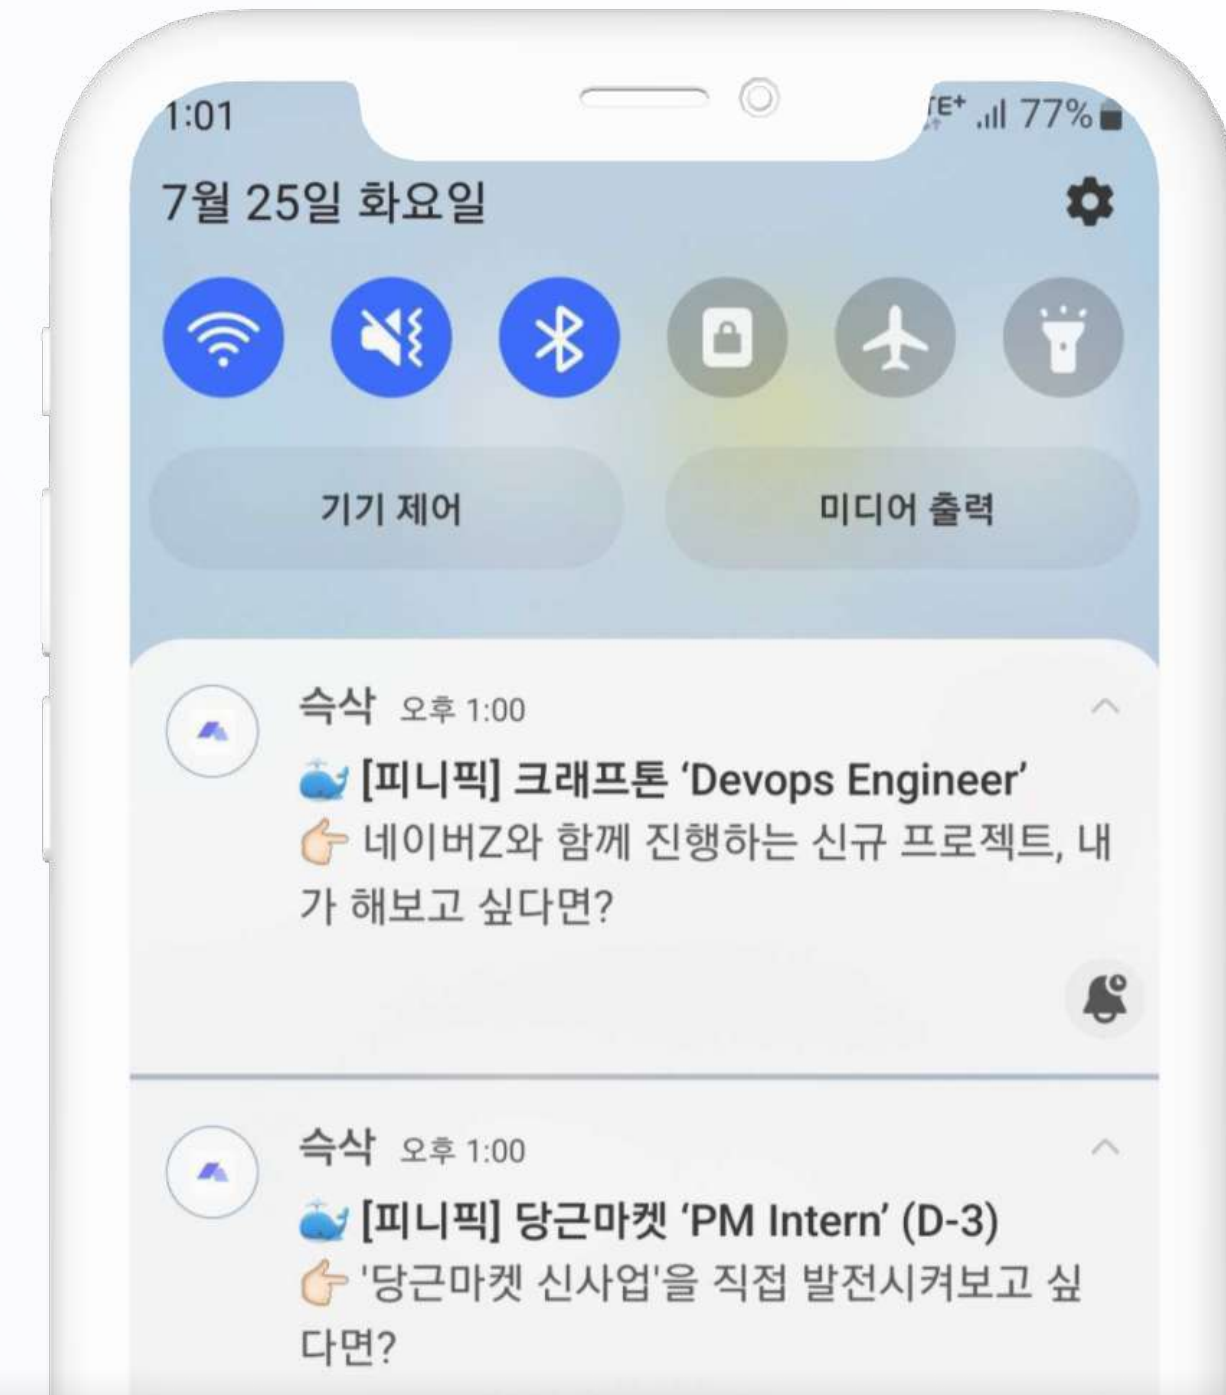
1:01

LTE⁺ 77%

7월 25일 화요일

기기 제어

미디어 출력

슥삭 오후 1:00

🐳 [피니픽] 크래프톤 'Devops Engineer'
👉 네이버Z와 함께 진행하는 신규 프로젝트, 내가 해보고 싶다면?

슥삭 오후 1:00

🐳 [피니픽] 당근마켓 'PM Intern' (D-3)
👉 '당근마켓 신사업'을 직접 발전시켜보고 싶다면?